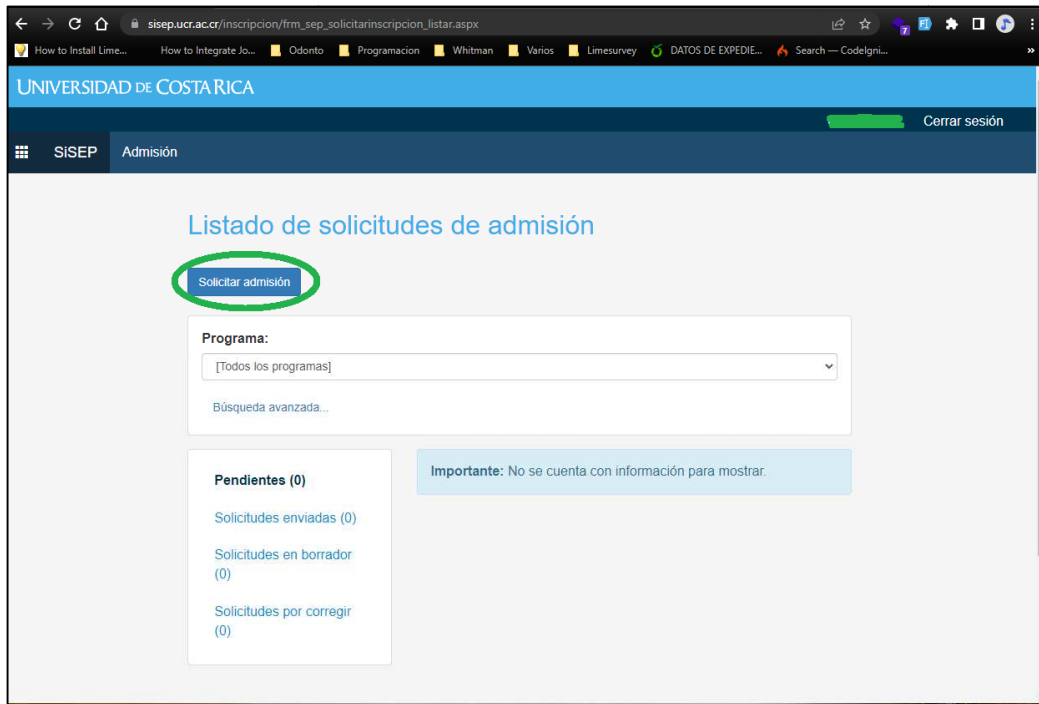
sisep.ucr.ac.cr/inscripcion/frm_sep_solicitarinscripcion_listar.aspx

How to Install Lime... How to Integrate Jo... Odonto Programacion Whitman Varios Limesurvey DATOS DE EXPEDIE... Search — CodeIgni...

UNIVERSIDAD DE COSTA RICA

Cerrar sesión

SiSEP Admisión

Listado de solicitudes de admisión

Solicitar admisión

Programa:

[Todos los programas]

Búsqueda avanzada...

Pendientes (0)

Solicitudes enviadas (0)

Solicitudes en borrador (0)

Solicitudes por corregir (0)

Importante: No se cuenta con información para mostrar.